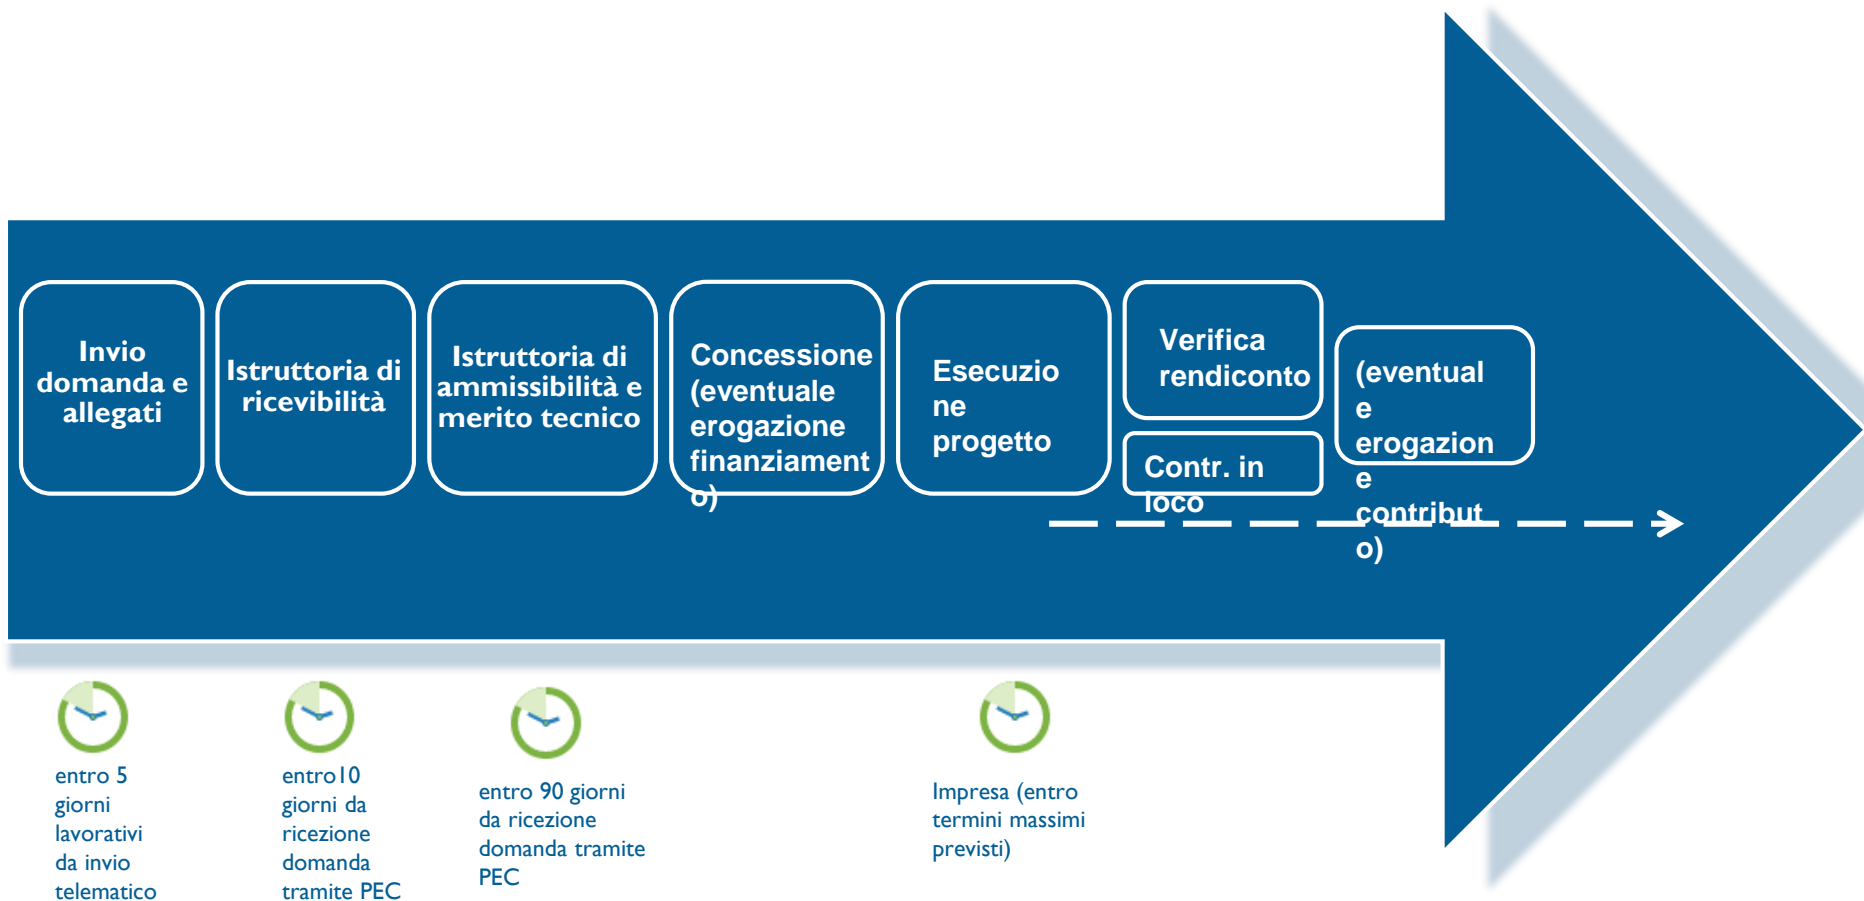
Invio domanda e allegati

Istruttoria di ricevibilità

Istruttoria di ammissibilità e merito tecnico

Concessione (eventuale erogazione finanziamento)

Esecuzione progetto

Verifica rendiconto

Contr. in loco

(eventuale erogazione contributo)

entro 5 giorni lavorativi da invio telematico

entro10 giorni da ricezione domanda tramite PEC

entro 90 giorni da ricezione domanda tramite PEC

Impresa (entro termini massimi previsti)